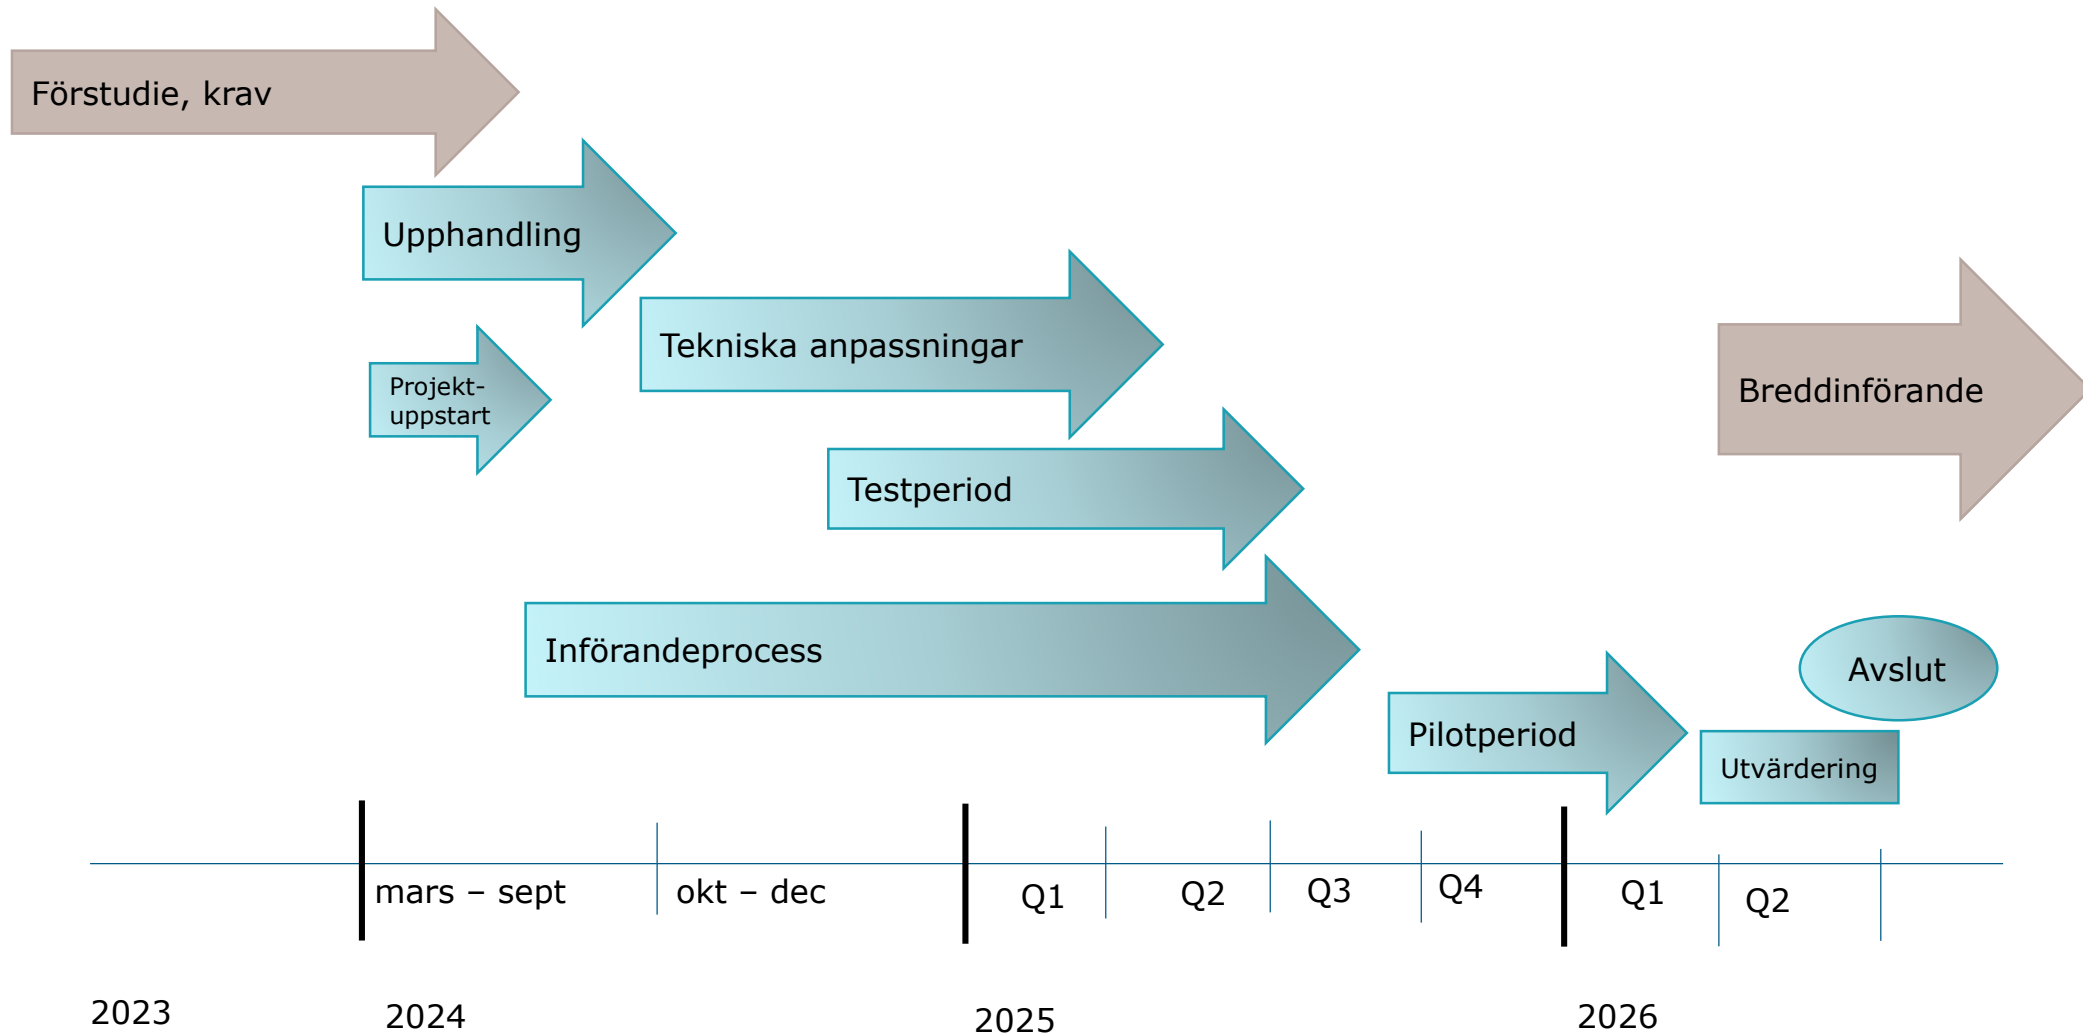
Förstudie, krav

Upphandling

Projekt-uppstart

Tekniska anpassningar

Breddinförande

Testperiod

Införandeprocess

Avslut

Pilotperiod

Utvärdering

mars – sept

okt – dec

Q1

Q2

Q3

Q4

Q1

Q2

2023

2024

2025

2026